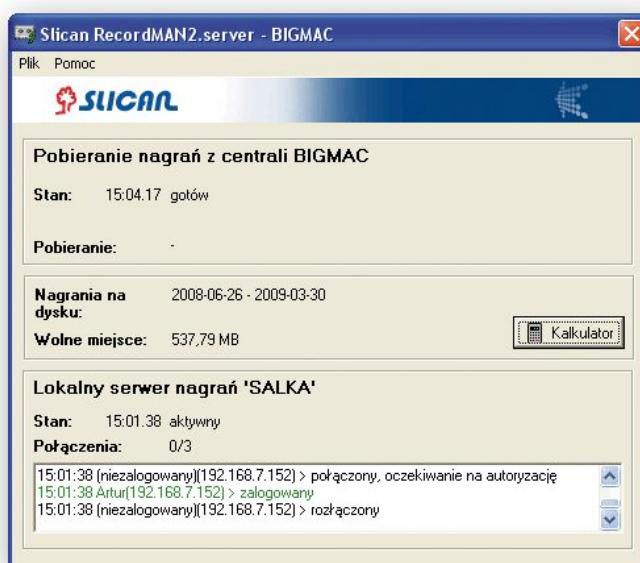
Slican RecordMAN2.server - BIGMAC

Plik Pomoc

SLICAN

Pobieranie nagrań z centrali BIGMAC

Stan: 15:04.17 gotów

Pobieranie: -

Nagrania na dysku: 2008-06-26 - 2009-03-30

Wolne miejsce: 537,79 MB

Kalkulator

Lokalny serwer nagrań 'SALKA'

Stan: 15:01.38 aktywny

Połączenia: 0/3

15:01:38 (niezalogowany)(192.168.7.152) > połączony, oczekiwanie na autoryzację
15:01:38 Artur(192.168.7.152) > zalogowany
15:01:38 (niezalogowany)(192.168.7.152) > rozłączony